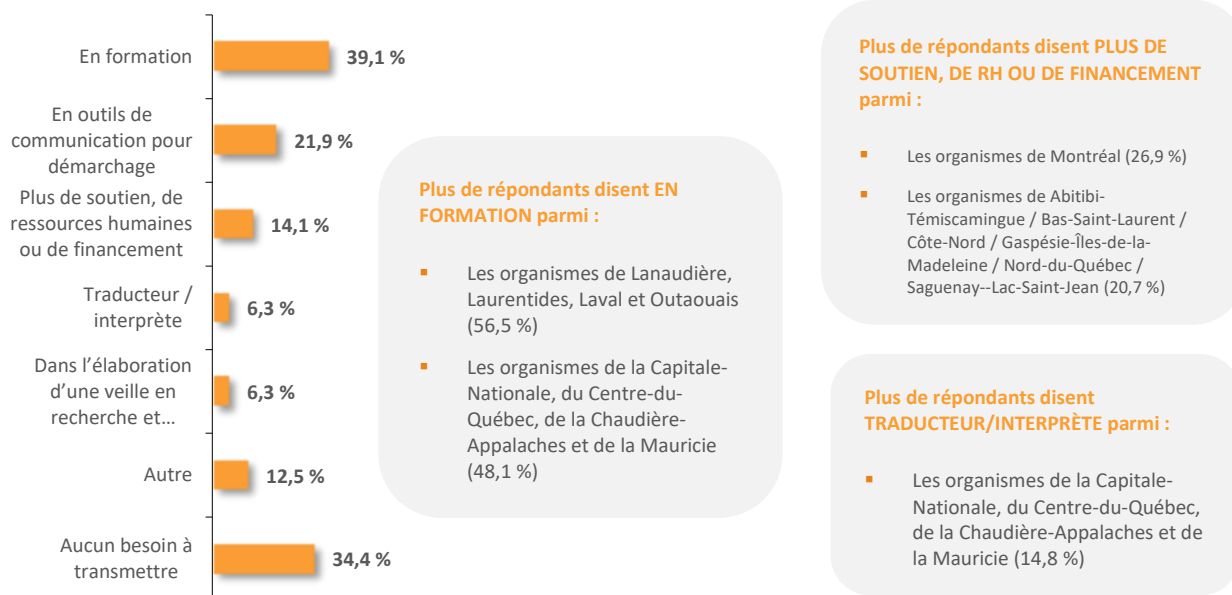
En formation 39,1 %

En outils de communication pour démarchage 21,9 %

Plus de soutien, de ressources humaines ou de financement 14,1 %

Traducteur / interprète 6,3 %

Dans l'élaboration d'une veille en recherche et… 6,3 %

Autre 12,5 %

Aucun besoin à transmettre 34,4 %

Plus de répondants disent EN FORMATION parmi :

- Les organismes de Lanaudière, Laurentides, Laval et Outaouais (56,5 %)
- Les organismes de la Capitale-Nationale, du Centre-du-Québec, de la Chaudière-Appalaches et de la Mauricie (48,1 %)

Plus de répondants disent PLUS DE SOUTIEN, DE RH OU DE FINANCEMENT parmi :

- Les organismes de Montréal (26,9 %)
- Les organismes de Abitibi-Témiscamingue / Bas-Saint-Laurent / Côte-Nord / Gaspésie-Îles-de-la-Madeleine / Nord-du-Québec / Saguenay--Lac-Saint-Jean (20,7 %)

Plus de répondants disent TRADUCTEUR/INTERPRÈTE parmi :

- Les organismes de la Capitale-Nationale, du Centre-du-Québec, de la Chaudière-Appalaches et de la Mauricie (14,8 %)